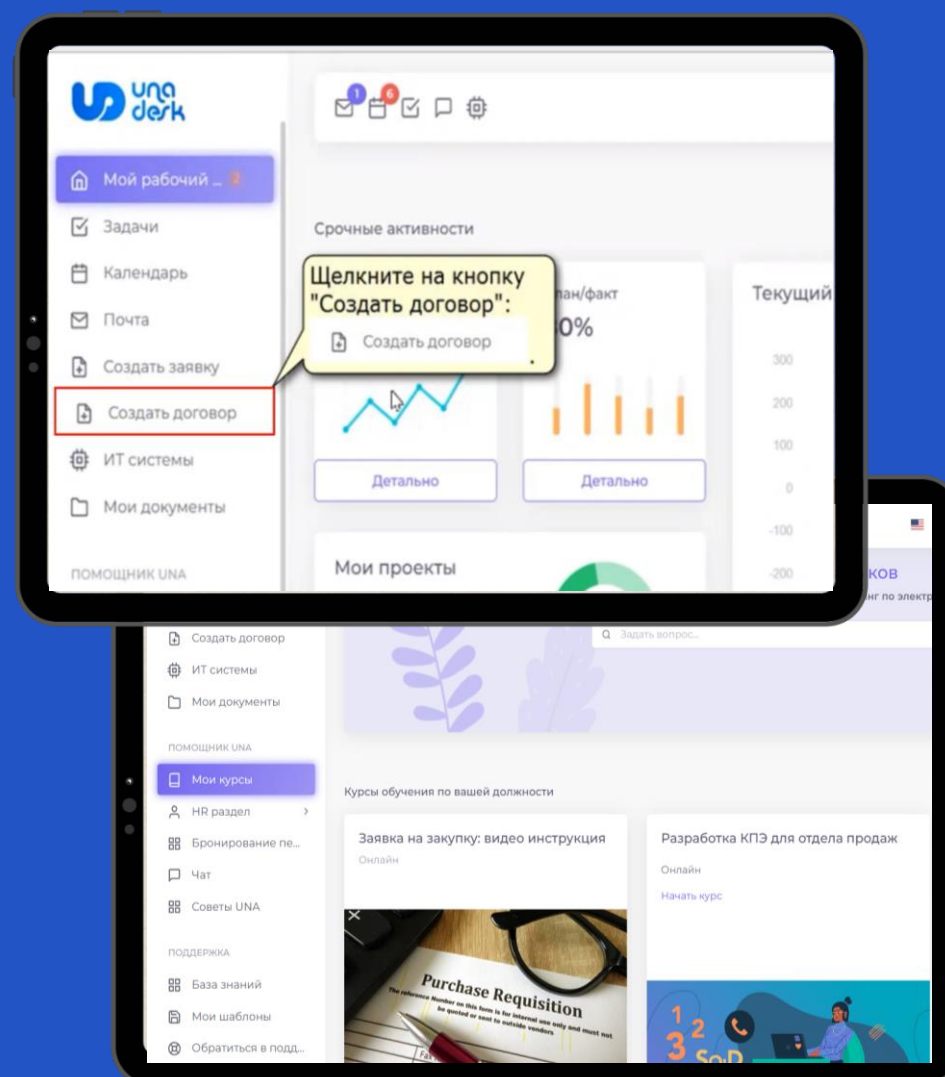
una desk

1 6

Мой рабочий ... 2

Задачи

Календарь

Почта

Создать заявку

Создать договор

ИТ системы

Мои документы

ПОМОЩНИК UNA

Срочные активности

Щелкните на кнопку "Создать договор":

Создать договор

лан/факт

0%

Текущий

300

200

100

0

-100

-200

Детально

Детально

Мои проекты

ков

нг по электр

Задать вопрос...

Создать договор

ИТ системы

Мои документы

ПОМОЩНИК UNA

Мои курсы

HR раздел

Бронирование пе...

Чат

Советы UNA

ПОДДЕРЖКА

База знаний

Мои шаблоны

Обратиться в подд...

Курсы обучения по вашей должности

Заявка на закупку: видео инструкция

Онлайн

Purchase Requisition

The reference Number on this form is for internal use only and must not be quoted or sent to outside vendors

Разработка КПЭ для отдела продаж

Онлайн

Начать курс